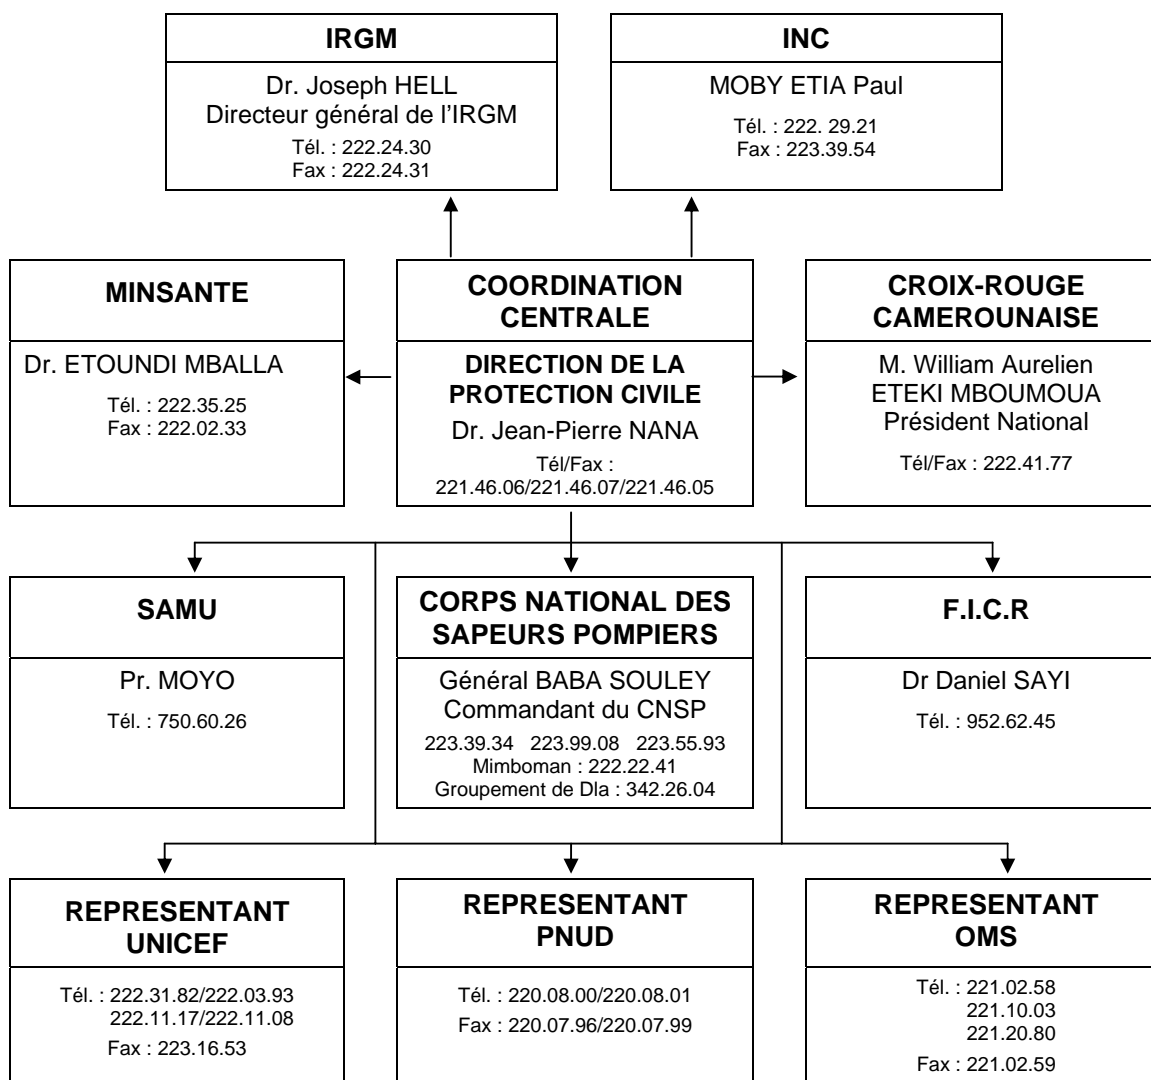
IRGM

Dr. Joseph HELL
Directeur général de l'IRGM
Tél. : 222.24.30
Fax : 222.24.31

INC

MOBY ETIA Paul
Tél. : 222. 29.21
Fax : 223.39.54

MINSANTE

Dr. ETOUNDI MBALLA
Tél. : 222.35.25
Fax : 222.02.33

COORDINATION CENTRALE

DIRECTION DE LA PROTECTION CIVILE
Dr. Jean-Pierre NANA
Tél/Fax :
221.46.06/221.46.07/221.46.05

CROIX-ROUGE CAMEROUNAISE

M. William Aurelien ETEKI MBOUMOUA
Président National
Tél/Fax : 222.41.77

SAMU

Pr. MOYO
Tél. : 750.60.26

CORPS NATIONAL DES SAPEURS POMPIERS

Général BABA SOULEY
Commandant du CNSP
223.39.34 223.99.08 223.55.93
Mimboman : 222.22.41
Groupement de Dla : 342.26.04

F.I.C.R

Dr Daniel SAYI
Tél. : 952.62.45

REPRESENTANT UNICEF

Tél. : 222.31.82/222.03.93
222.11.17/222.11.08
Fax : 223.16.53

REPRESENTANT PNUD

Tél. : 220.08.00/220.08.01
Fax : 220.07.96/220.07.99

REPRESENTANT OMS

Tél. : 221.02.58
221.10.03
221.20.80
Fax : 221.02.59